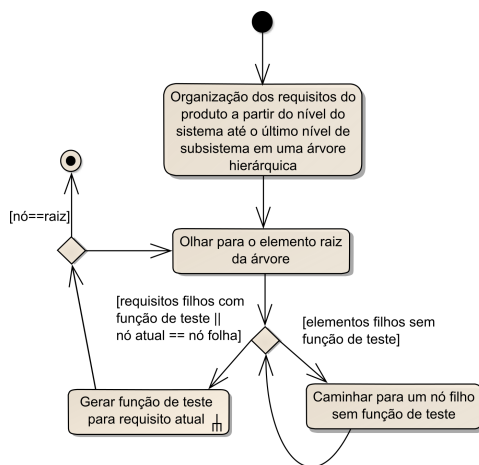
Organização dos requisitos do produto a partir do nível do sistema até o último nível de subsistema em uma árvore hierárquica

[nó==raiz]

Olhar para o elemento raiz da árvore

[requisitos filhos com função de teste || nó atual == nó folha]

[elementos filhos sem função de teste]

Gerar função de teste para requisito atual

Caminhar para um nó filho sem função de teste